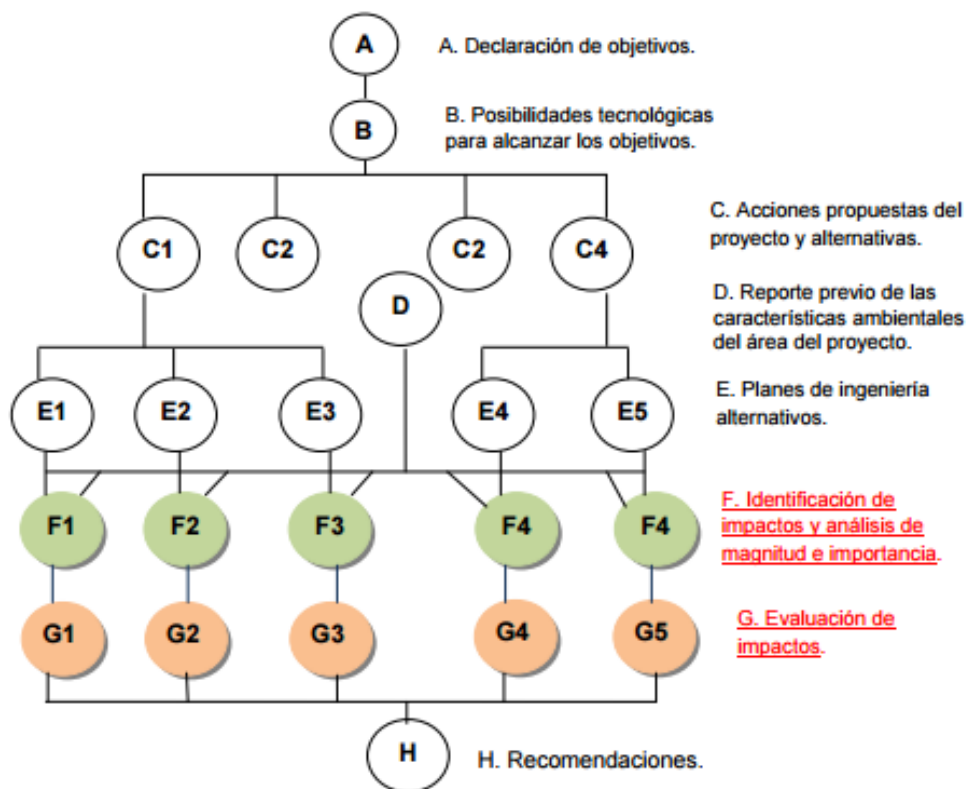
A

A. Declaración de objetivos.

B

B. Posibilidades tecnológicas para alcanzar los objetivos.

C1 C2 C2 C4

C. Acciones propuestas del proyecto y alternativas.

D

D. Reporte previo de las características ambientales del área del proyecto.

E1 E2 E3 E4 E5

E. Planes de ingeniería alternativos.

F1 F2 F3 F4 F4

F. Identificación de impactos y análisis de magnitud e importancia.

G1 G2 G3 G4 G5

G. Evaluación de impactos.

H

H. Recomendaciones.